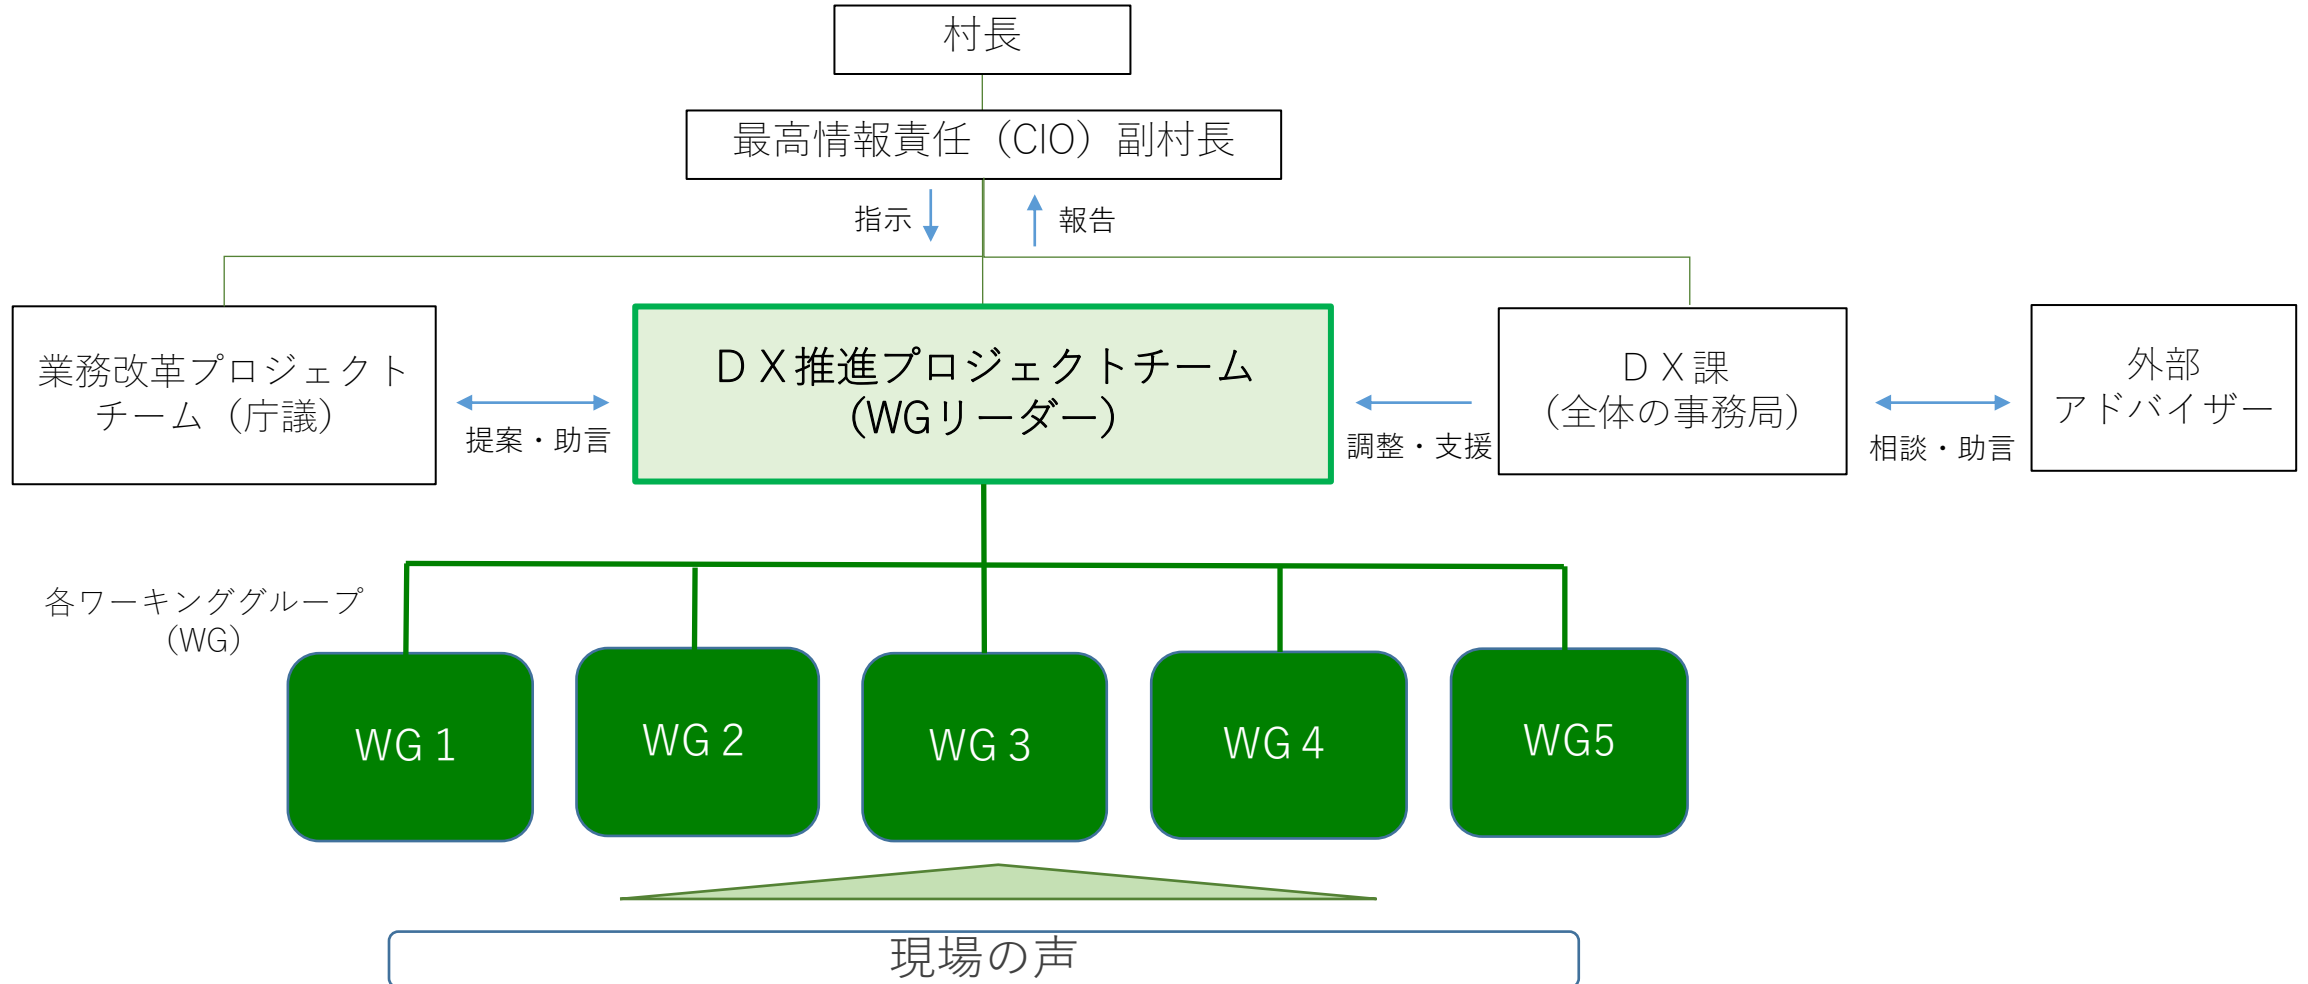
村長

最高情報責任（CIO）副村長

指示

報告

業務改革プロジェクトチーム（庁議）

提案・助言

ＤＸ推進プロジェクトチーム
（WGリーダー）

調整・支援

ＤＸ課
（全体の事務局）

相談・助言

外部
アドバイザー

各ワーキンググループ
（WG）

WG 1

WG 2

WG 3

WG 4

WG5

現場の声